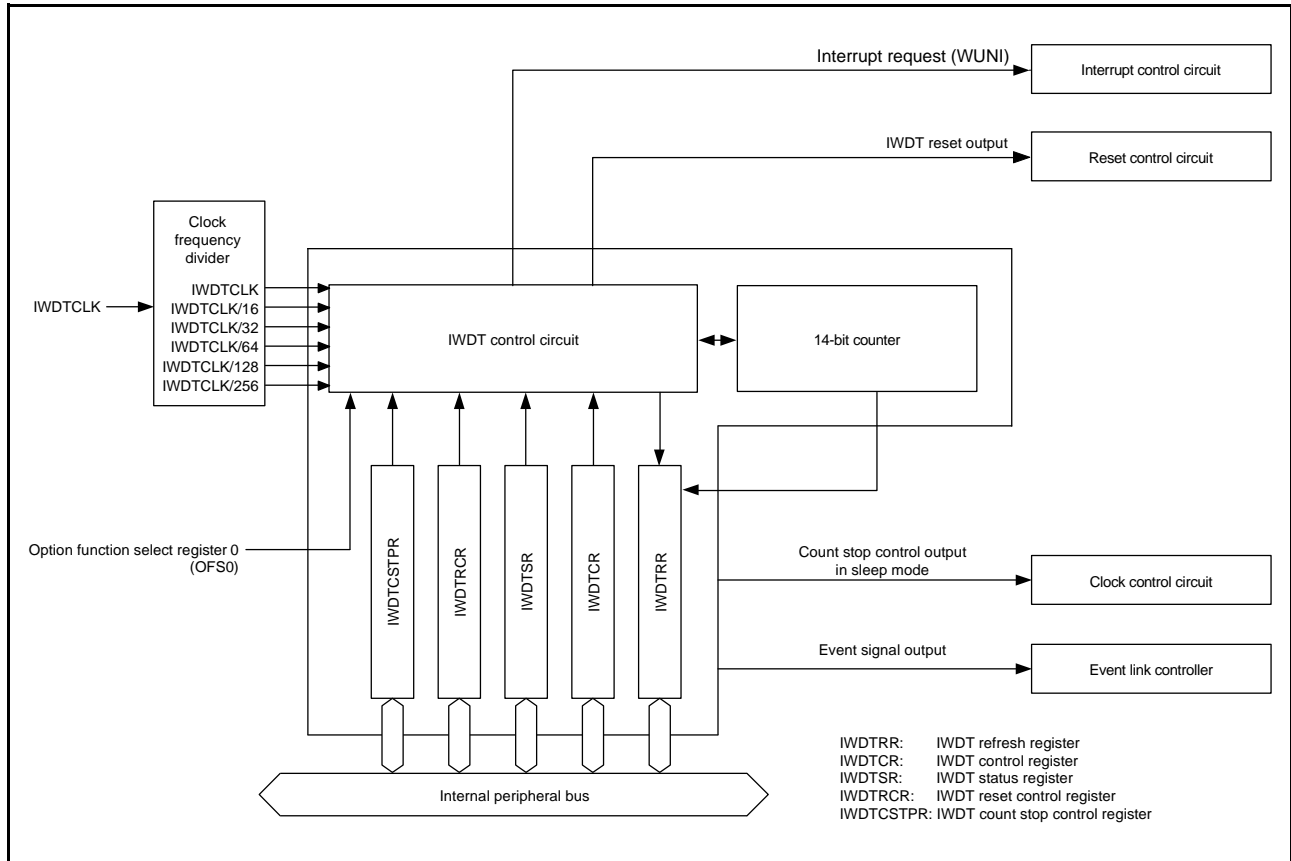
Interrupt request (WUNI)

Interrupt control circuit

IWDT reset output

Reset control circuit

Clock frequency divider

IWDTCLK

IWDTCLK
IWDTCLK/16
IWDTCLK/32
IWDTCLK/64
IWDTCLK/128
IWDTCLK/256

IWDT control circuit

14-bit counter

IWDTCSTPR

IWDTRCR

IWDTSR

IWDTCR

IWDTRR

Option function select register 0 (OFS0)

Count stop control output in sleep mode

Clock control circuit

Event signal output

Event link controller

Internal peripheral bus

IWDTRR: IWDT refresh register
IWDTCR: IWDT control register
IWDTSR: IWDT status register
IWDTRCR: IWDT reset control register
IWDTCSTPR: IWDT count stop control register